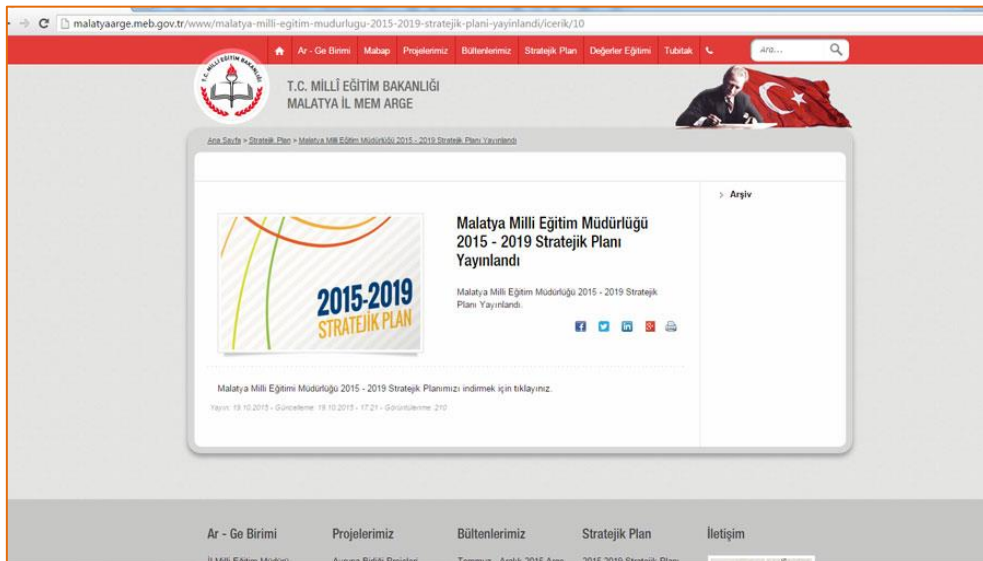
malatyaarge.meb.gov.tr/www/malatya-milli-egitim-mudurlugu-2015-2019-stratejik-plani-yayinlandi/icerik/10

Ar - Ge Birimi Mabap Projelerimiz Bültenlerimiz Stratejik Plan Değerler Eğitimi Tubitak

Ara...

T.C. MİLLÎ EĞİTİM BAKANLIĞI

T.C. MİLLÎ EĞİTİM BAKANLIĞI
MALATYA İL MEM ARGE

Ana Sayfa > Stratejik Plan > Malatya Milli Eğitim Müdürlüğü 2015 - 2019 Stratejik Planı Yayınlandı

Arşiv

2015-2019
STRATEJİK PLAN

Malatya Milli Eğitim Müdürlüğü 2015 - 2019 Stratejik Planı Yayınlandı

Malatya Milli Eğitim Müdürlüğü 2015 - 2019 Stratejik Planı Yayınlandı.

Malatya Milli Eğitimi Müdürlüğü 2015 - 2019 Stratejik Planımızı indirmek için tıklayınız.

Yayın: 19.10.2015 - Güncelleme: 19.10.2015 - 17:21 - Görüntülenme: 210

Ar - Ge Birimi

Projelerimiz

Bültenlerimiz

Stratejik Plan

İletişim

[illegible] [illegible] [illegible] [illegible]